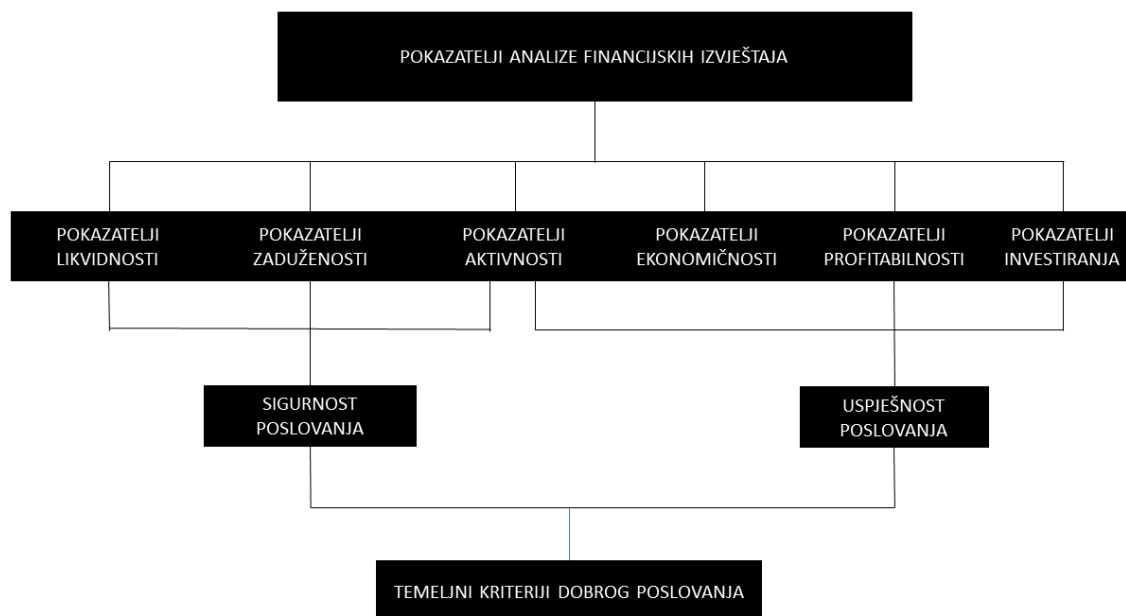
POKAZATELJI ANALIZE FINANCIJSKIH IZVJEŠTAJA

POKAZATELJI LIKVIDNOSTI

POKAZATELJI ZADUŽENOSTI

POKAZATELJI AKTIVNOSTI

POKAZATELJI EKONOMIČNOSTI

POKAZATELJI PROFITABILNOSTI

POKAZATELJI INVESTIRANJA

SIGURNOST POSLOVANJA

USPJEŠNOST POSLOVANJA

TEMELJNI KRITERIJI DOBROG POSLOVANJA